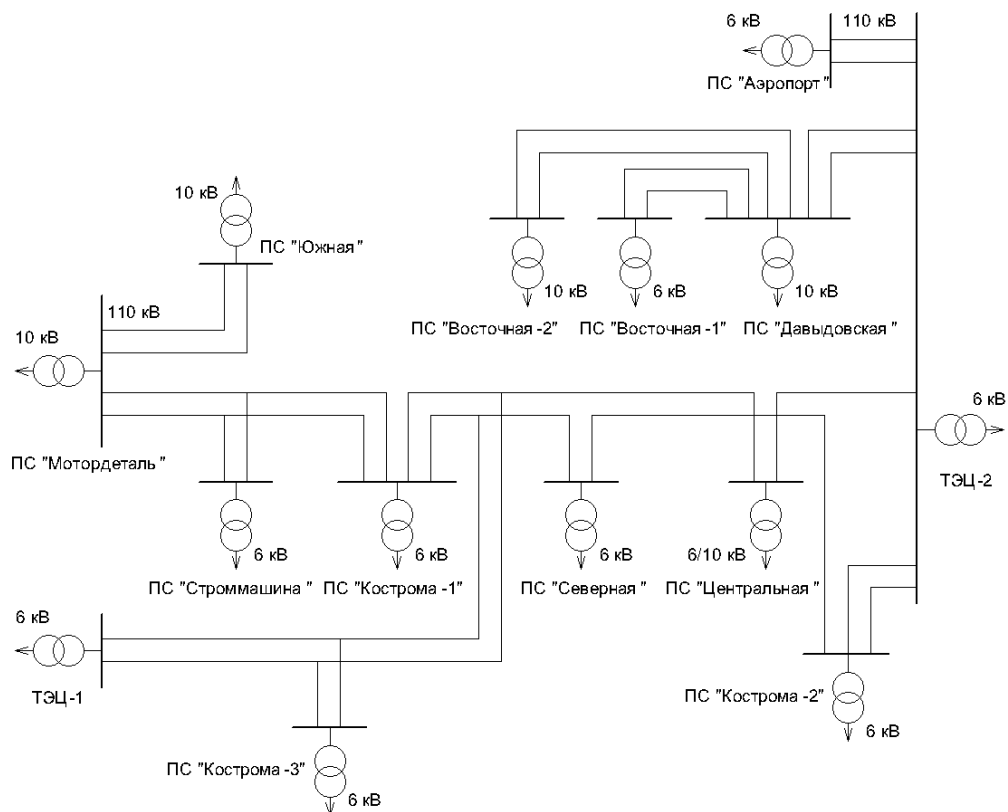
6 кВ
110 кВ
ПС "Аэропорт"

10 кВ
ПС "Южная"

110 кВ
10 кВ

10 кВ
6 кВ
10 кВ
ПС "Восточная -2"
ПС "Восточная -1"
ПС "Давыдовская"

6 кВ

ПС "Мотордеталь"

ТЭЦ-2

6 кВ
6 кВ
6 кВ
6/10 кВ
ПС "Строммашина"
ПС "Кострома -1"
ПС "Северная"
ПС "Центральная"

6 кВ

ТЭЦ-1

ПС "Кострома -2"
6 кВ

ПС "Кострома -3"
6 кВ